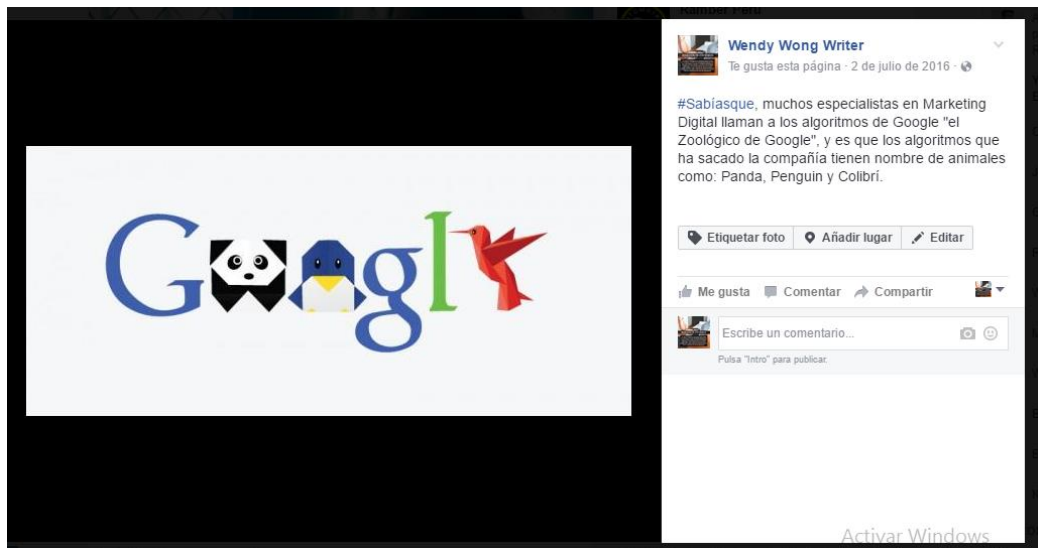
G g l

Wendy Wong Writer
Te gusta esta página · 2 de julio de 2016 ·

#Sabíasque, muchos especialistas en Marketing Digital llaman a los algoritmos de Google "el Zoológico de Google", y es que los algoritmos que ha sacado la compañía tienen nombre de animales como: Panda, Penguin y Colibrí.

Etiquetar foto | Añadir lugar | Editar

Me gusta | Comentar | Compartir

Escribe un comentario...
Pulsa "Intro" para publicar.

Activar Windows